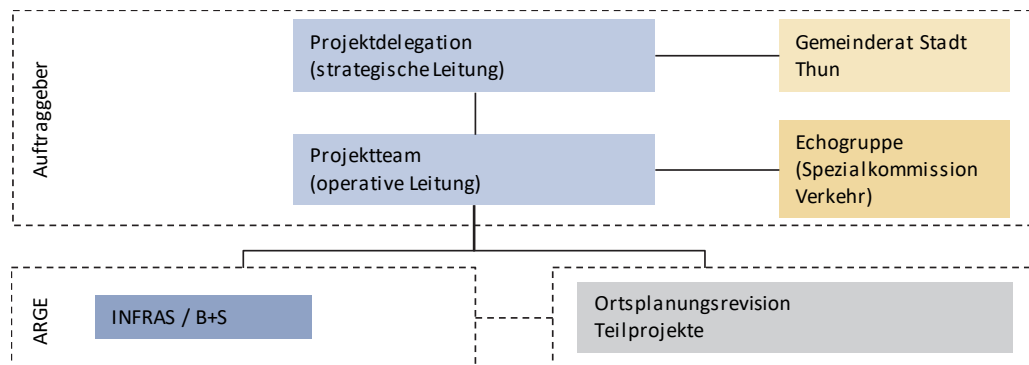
Auftraggeber

Projektdelegation
(strategische Leitung)

Gemeinderat Stadt Thun

Projektteam
(operative Leitung)

Echogruppe
(Spezialkommission Verkehr)

ARGE

INFRAS / B+S

Ortsplanungsrevision
Teilprojekte